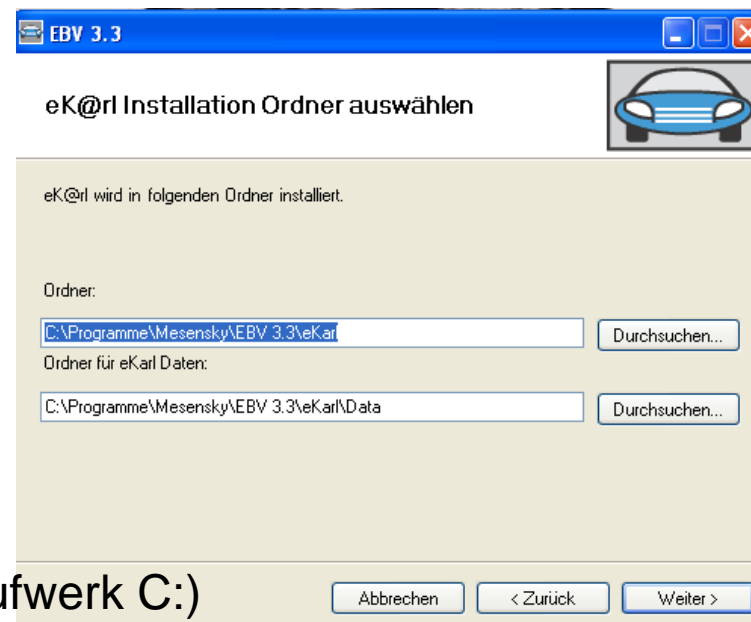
EBV 3.3

eK@rl Installation Ordner auswählen

eK@rl wird in folgenden Ordner installiert.

Ordner:

C:\Programme\Mesensky\EBV 3.3\eKarl

Durchsuchen...

Ordner für eKarl Daten:

C:\Programme\Mesensky\EBV 3.3\eKarl\Data

Durchsuchen...

ufwerk C:)

Abbrechen

< Zurück

Weiter >